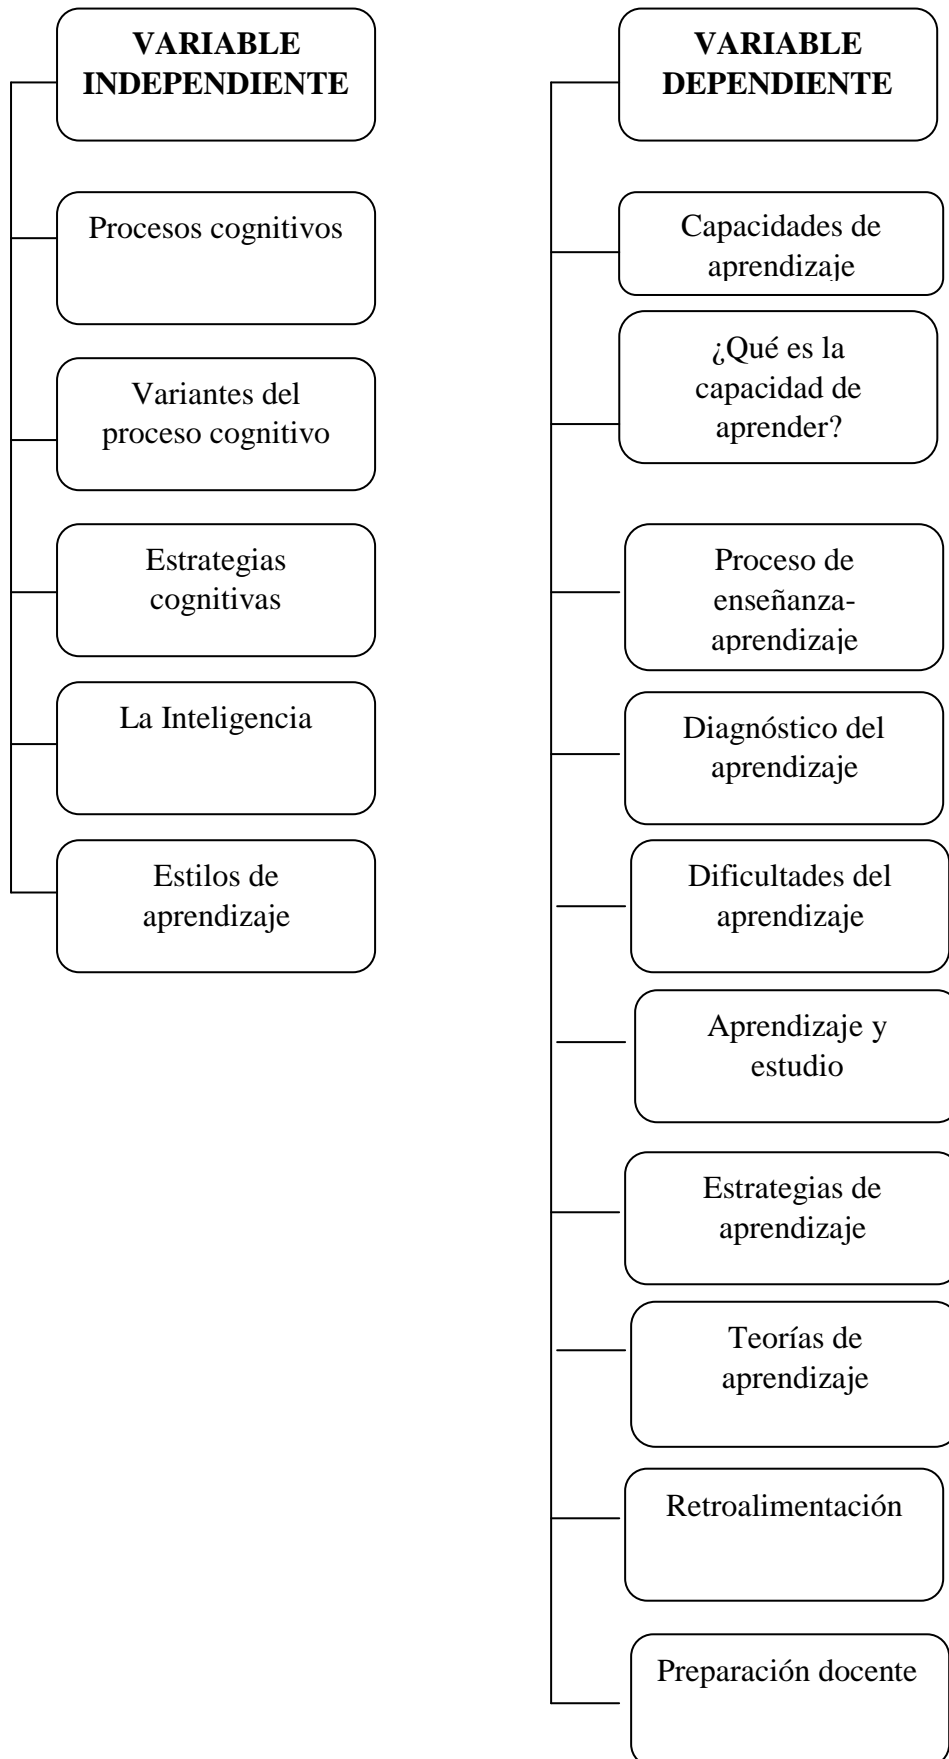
VARIABLE INDEPENDIENTE

Procesos cognitivos

Variantes del proceso cognitivo

Estrategias cognitivas

La Inteligencia

Estilos de aprendizaje

VARIABLE DEPENDIENTE

Capacidades de aprendizaje

¿Qué es la capacidad de aprender?

Proceso de enseñanza-aprendizaje

Diagnóstico del aprendizaje

Dificultades del aprendizaje

Aprendizaje y estudio

Estrategias de aprendizaje

Teorías de aprendizaje

Retroalimentación

Preparación docente